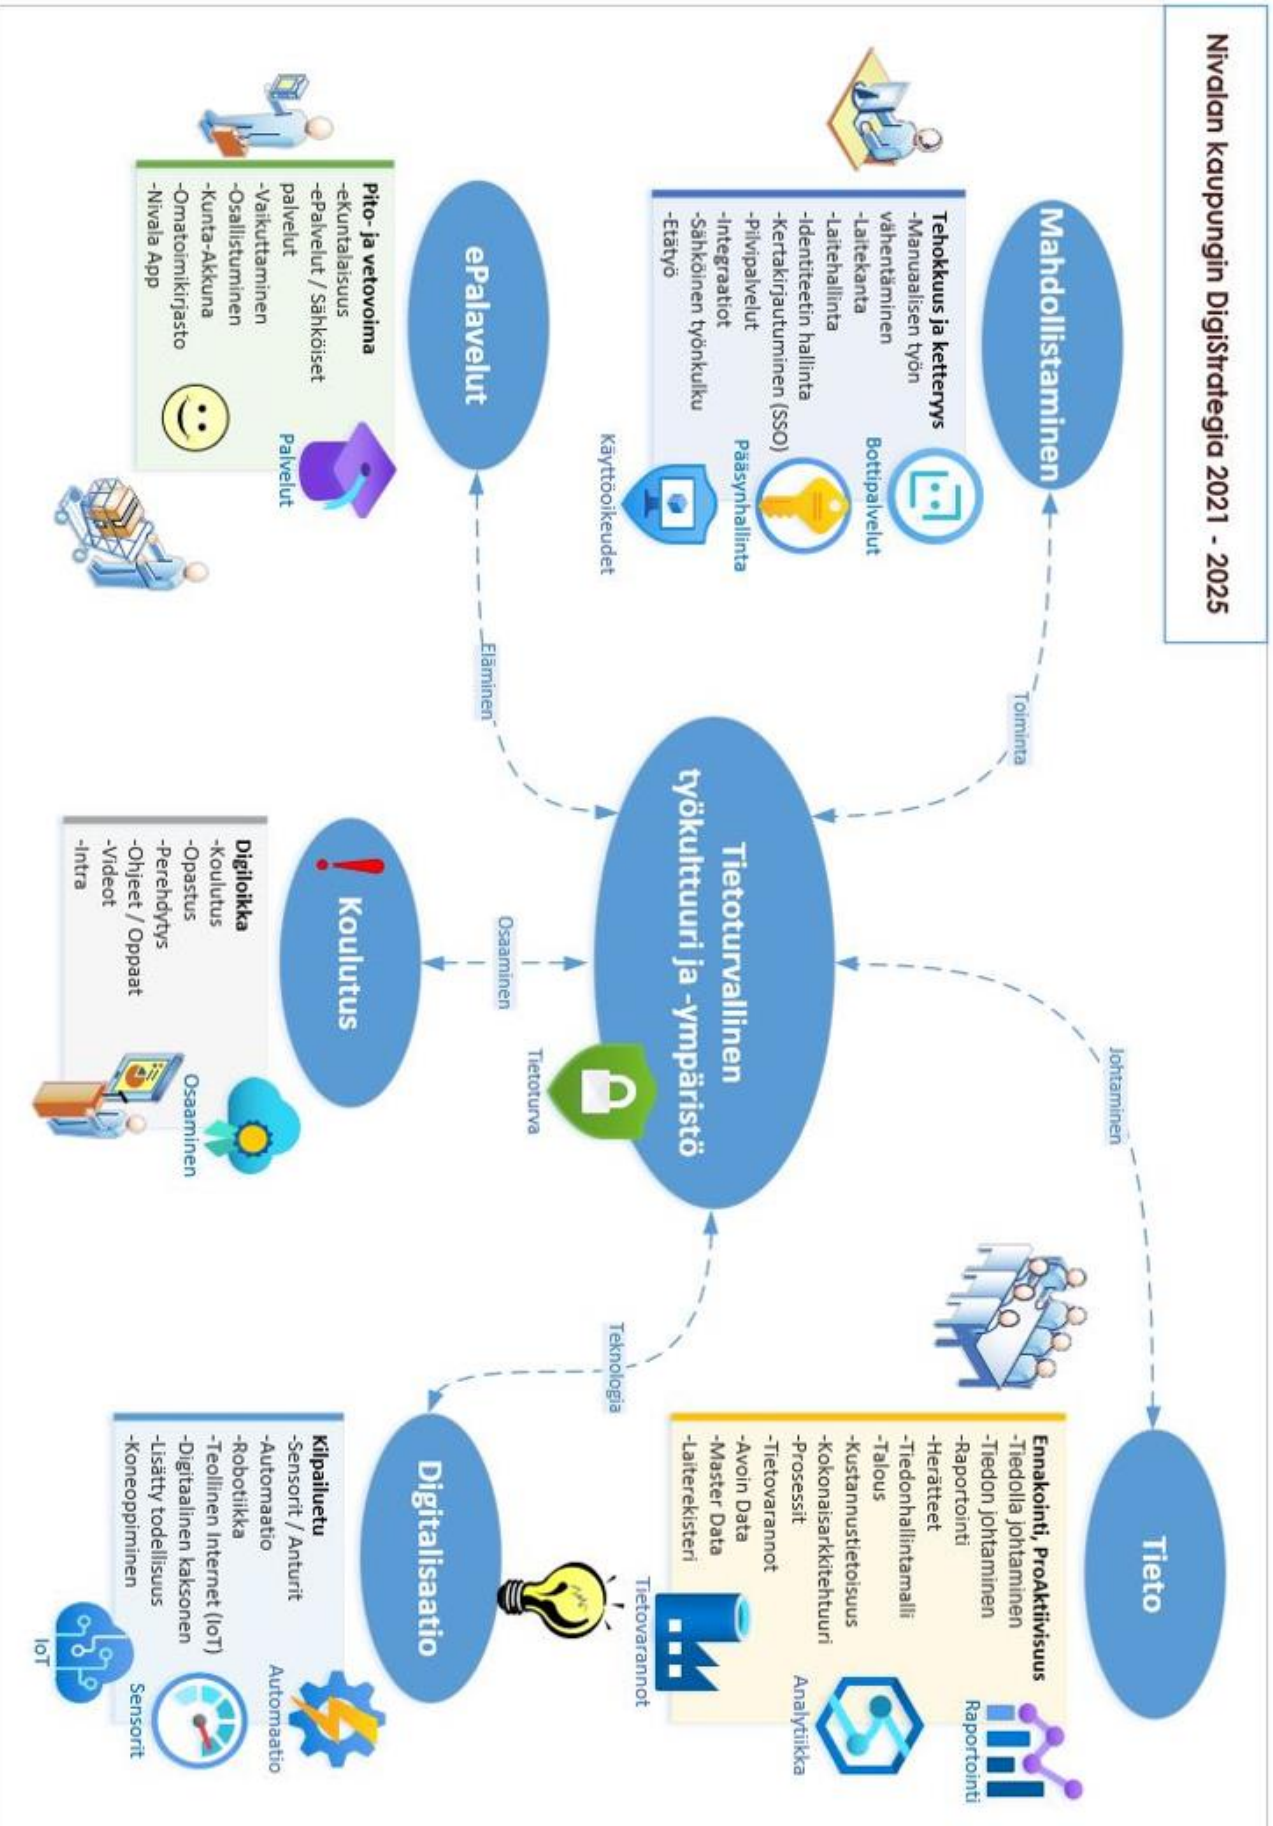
Nivalan kaupungin DigiStrategia 2021 - 2025

Mahdollistaminen

Tehokkuus ja ketteryys
-Manuaalisen työn vähentäminen
-Laitekanta
-Laitehallinta
-Identiteetin hallinta
-Kertakirjautuminen (SSO)
-Pilvipalvelut
-Integraatiot
-Sähköinen työnkulku
-Etätyö

Bottipalvelut
Pääsynhallinta
Käyttöoikeudet

ePalvelut

Pito- ja vetovoima
-eKuntalaisuus
-ePalvelut / Sähköiset palvelut
-Vaikuttaminen
-Osallistuminen
-Kunta-Akkuna
-Omatoimikirjasto
-Nivala App

Palvelut

Toiminta
Eläminen

Tietoturvallinen työkulttuuri ja -ympäristö

Tietoturva

Osaaminen

Koulutus

Digiloikka
-Koulutus
-Opastus
-Perehdytys
-Ohjeet / Oppaat
-Videot
-Intra

Osaaminen

Johtaminen

Tieto

Ennakointi, ProAktiivisuus
-Tiedolla johtaminen
-Tiedon johtaminen
-Raportointi
-Herätteet
-Tiedonhallintamalli
-Talous
-Kustannustietoisuus
-Kokonaisarkkitehtuuri
-Prosessit
-Tietovarannot
-Avoin Data
-Master Data
-Laiterekisteri

Raportointi
Analytiikka
Tietovarannot

Teknologia

Digitalisaatio

Kilpailuetu
-Sensorit / Anturit
-Automaatio
-Robotiikka
-Teollinen Internet (IoT)
-Digitaalinen kaksonen
-Lisätty todellisuus
-Koneoppiminen

Automaatio
Sensorit
IoT